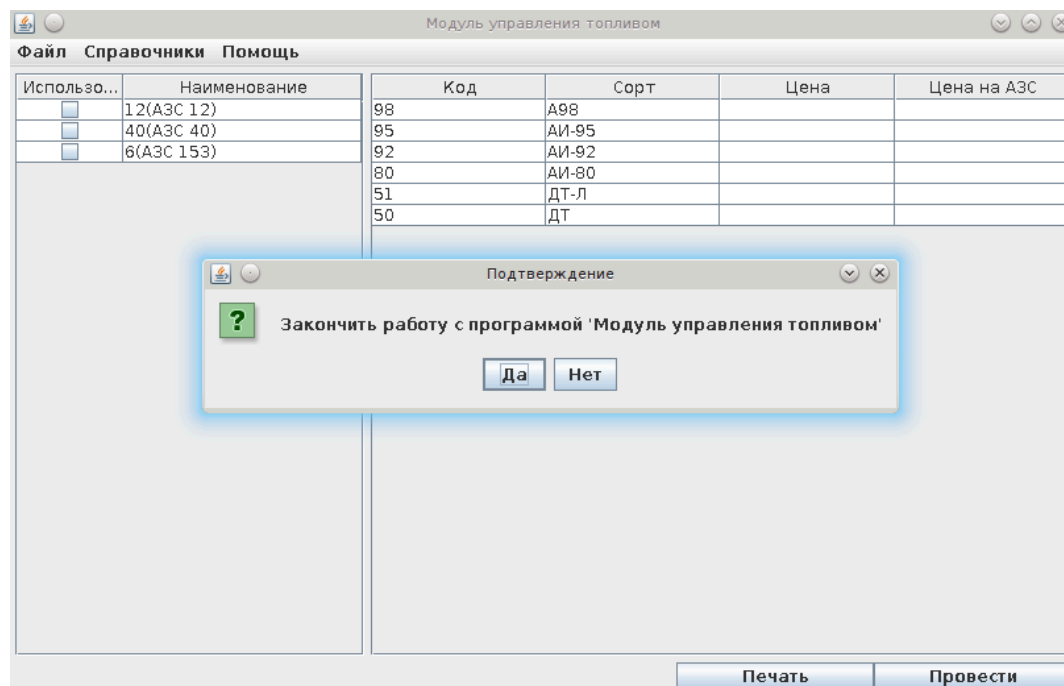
Модуль управления топливом

Файл Справочники Помощь

| Использо... | Наименование |
|---|---|
| | 12(АЗС 12) |
| | 40(АЗС 40) |
| | 6(АЗС 153) |

| Код | Сорт | Цена | Цена на АЗС |
|---|---|---|---|
| 98 | А98 | | |
| 95 | АИ-95 | | |
| 92 | АИ-92 | | |
| 80 | АИ-80 | | |
| 51 | ДТ-Л | | |
| 50 | ДТ | | |

Подтверждение

?

Закончить работу с программой 'Модуль управления топливом'

Да Нет

Печать Провести